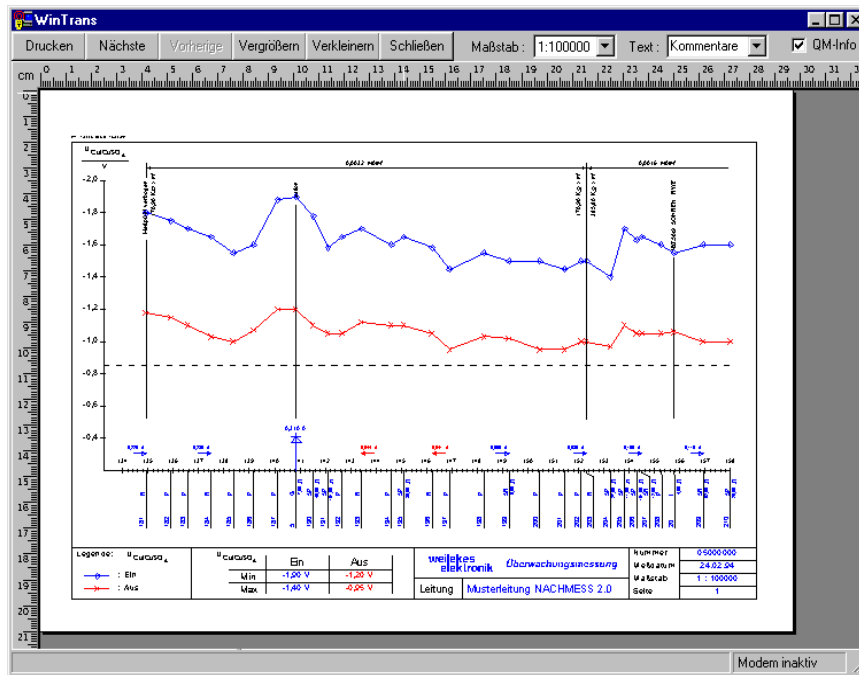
WinTrans

Drucken | Nächste | Vorherige | Vergrößern | Verkleinern | Schließen | Maßstab : 1:100000 | Text : Kommentare | QM-Info

cm 0 1 2 3 4 5 6 7 8 9 10 11 12 13 14 15 16 17 18 19 20 21 22 23 24 25 26 27 28 29 30 31

$U_{Cu/CuSO_4}$
V

-2,0
-1,8
-1,6
-1,4
-1,2
-1,0
-0,8
-0,6
-0,4

Legende: $U_{Cu/CuSO_4}$
: Ein
: Aus

| $U_{Cu/CuSO_4}$ | Ein | Aus |
|---|---|---|
| Min | -1,50 V | -1,20 V |
| Max | -1,40 V | -0,95 V |

weilekes elektronik Überwachungsmessung
Leitung Musterleitung NACHMESS 2.0

| Nummer | 05000000 |
|---|---|
| Meßdatum | 24.02.94 |
| Maßstab | 1 : 100000 |
| Seite | 1 |

Modem inaktiv